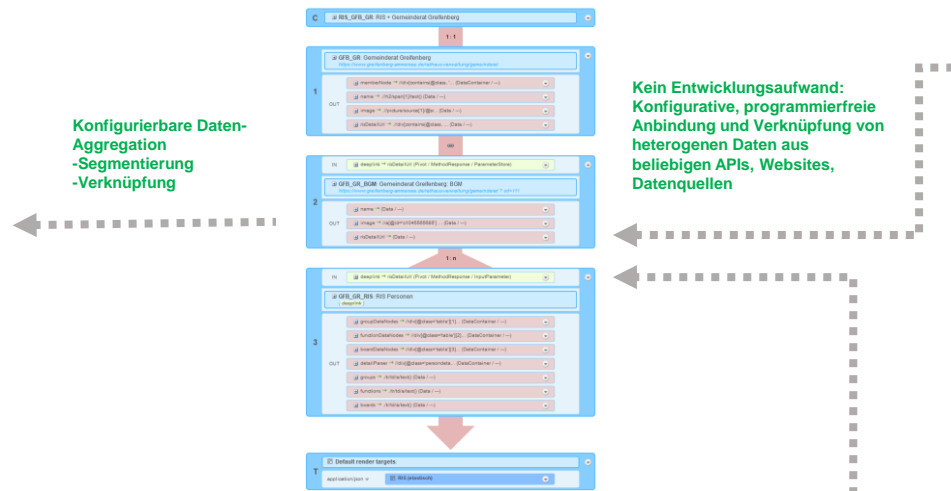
C RIS_GFB_GR: RIS + Gemeinderat Greifenberg

1 : 1

GFB_GR: Gemeinderat Greifenberg

1

OUT

memberNode → //div[contains(@class, '... (DataContainer / ---)

name → ./h3/span[1]/text() (Data / ---)

image → ./picture/source[1]/@s... (Data / ---)

risDetailUrl → //div[contains(@class, '... (Data / ---)

Kein Entwicklungsaufwand: Konfigurative, programmierfreie Anbindung und Verknüpfung von heterogenen Daten aus beliebigen APIs, Websites, Datenquellen

Konfigurierbare Daten-Aggregation
-Segmentierung
-Verknüpfung

IN deeplink → risDetailUrl (Pivot / MethodResponse / ParameterStore)

GFB_GR_BGM: Gemeinderat Greifenberg: BGM

2

OUT

name → (Data / ---)

image → //a[@href='...'] ... (Data / ---)

risDetailUrl → (Data / ---)

1 : n

IN deeplink → risDetailUrl (Pivot / MethodResponse / InputParameter)

GFB_GR_RIS: RIS Personen

deeplink

3

OUT

groupDataNodes → //div[@class='table'][1] ... (DataContainer / ---)

functionDataNodes → //div[@class='table'][2] ... (DataContainer / ---)

boardDataNodes → //div[@class='table'][3] ... (DataContainer / ---)

detailPanel → //div[@class='personden... (DataContainer / ---)

groups → ./td/a/text() (Data / ---)

functions → ./td/a/text() (Data / ---)

boards → ./td/a/text() (Data / ---)

T Default render targets

application/json

RIS (elasticsuit)